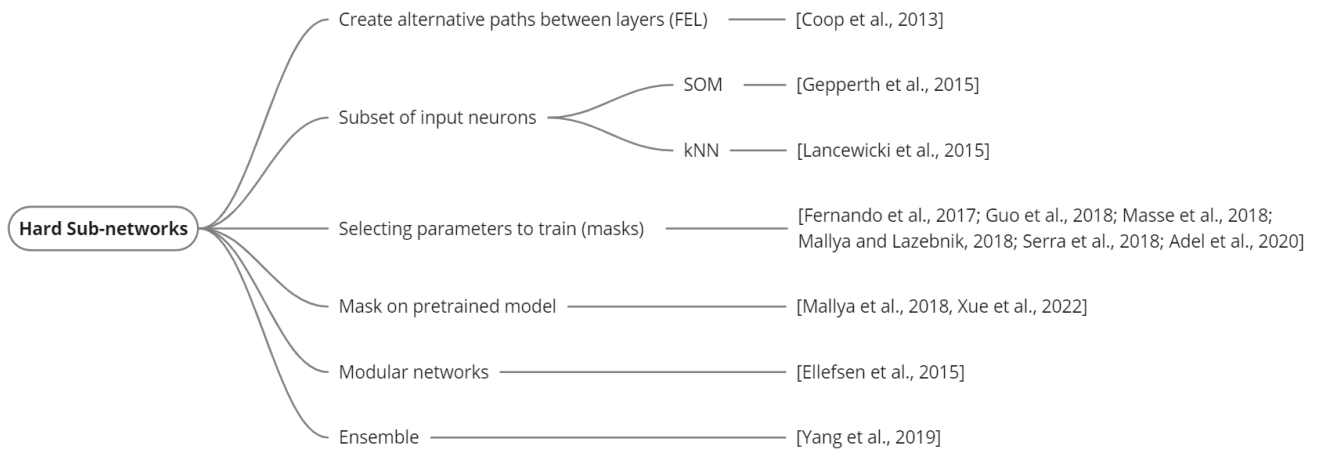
Hard Sub-networks

Create alternative paths between layers (FEL) [Coop et al., 2013]

Subset of input neurons

SOM [Gepperth et al., 2015]

kNN [Lancewicki et al., 2015]

Selecting parameters to train (masks) [Fernando et al., 2017; Guo et al., 2018; Masse et al., 2018; Mallya and Lazebnik, 2018; Serra et al., 2018; Adel et al., 2020]

Mask on pretrained model [Mallya et al., 2018, Xue et al., 2022]

Modular networks [Ellefsen et al., 2015]

Ensemble [Yang et al., 2019]